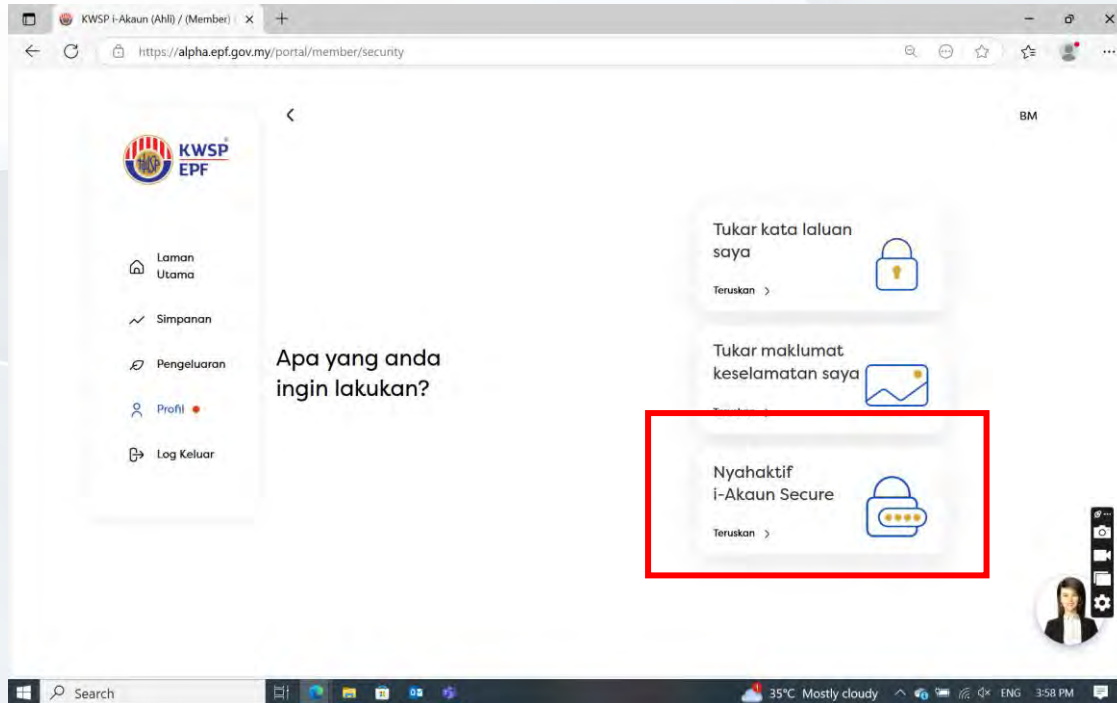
KWSP i-Akaun (Ahli) / (Member)

https://alpha.epf.gov.my/portal/member/security

BM

KWSP EPF

Laman Utama

Simpanan

Pengeluaran

Profil

Log Keluar

Apa yang anda ingin lakukan?

Tukar kata laluan saya

Teruskan >

Tukar maklumat keselamatan saya

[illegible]

Nyahaktif i-Akaun Secure

Teruskan >

Search

35°C Mostly cloudy

ENG

3:58 PM